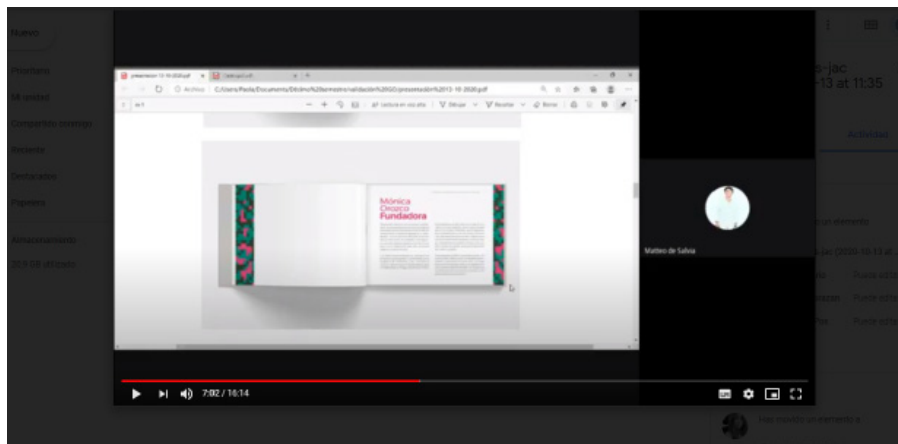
Nuevo

Prioritario

Mi unidad

Compartido conmigo

Reciente

Destacados

Papelera

Almacenamiento

55,9 GB utilizado

o-jac
-13 at 11:35

Actividad

un elemento

Archivo C:/Users/Paola/Documents/Séptimo%20semestre/validación%20GD/presentación%2013-10-2020.pdf

Mónica
Orozco
Fundadora

Matteo de Salvia

7:02 / 16:14

Has movido un elemento a